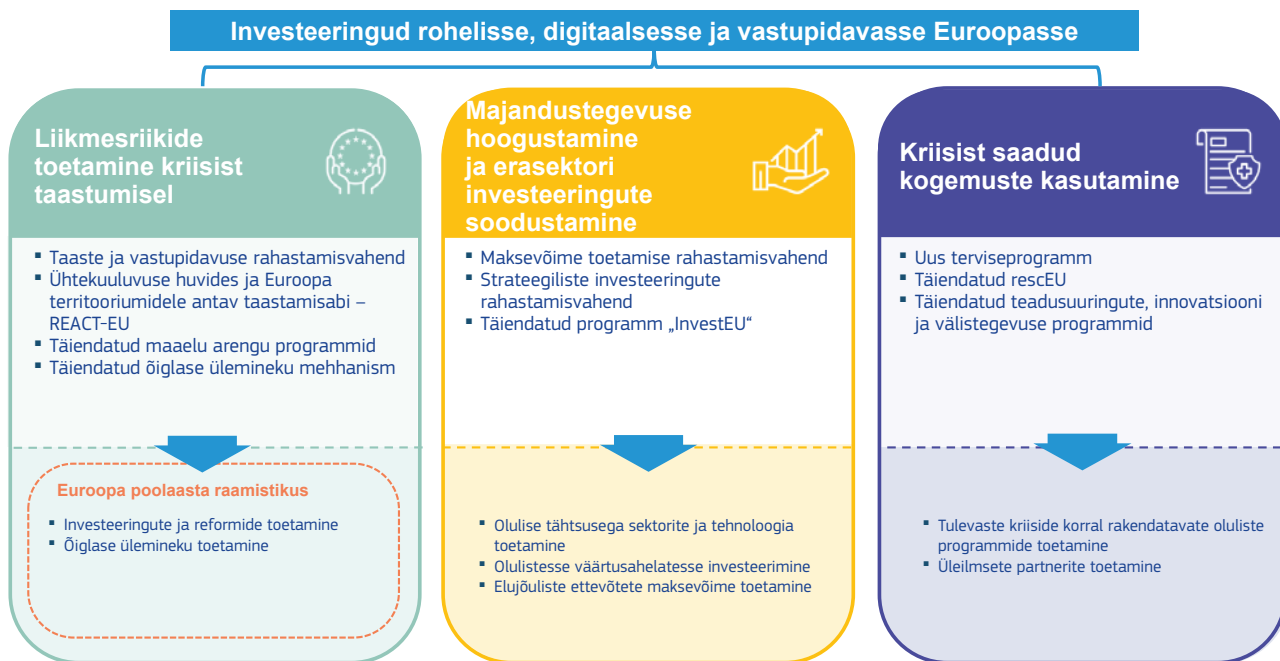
Investeeringud rohelisse, digitaalsesse ja vastupidavasse Euroopasse

Liikmesriikide toetamine kriisist taastumisel

- Taaste ja vastupidavuse rahastamisvahend
- Ühtekuuluvuse huvides ja Euroopa territooriumidele antav taastamisabi – REACT-EU
- Täiendatud maaelu arengu programmid
- Täiendatud õiglase ülemineku mehhanism

Euroopa poolaasta raamistikus

- Investeeringute ja reformide toetamine
- Õiglase ülemineku toetamine

Majandustegevuse hoogustamine ja erasektori investeeringute soodustamine

- Maksevõime toetamise rahastamisvahend
- Strateegiliste investeeringute rahastamisvahend
- Täiendatud programm „InvestEU“

- Olulise tähtsusega sektorite ja tehnoloogia toetamine
- Olulistesse väärtusahelatesse investeerimine
- Elujõuliste ettevõtete maksevõime toetamine

Kriisist saadud kogemuste kasutamine

- Uus terviseprogramm
- Täiendatud rescEU
- Täiendatud teadusuuringute, innovatsiooni ja välistegevuse programmid

- Tulevaste kriiside korral rakendatavate oluliste programmide toetamine
- Üleilmsete partnerite toetamine